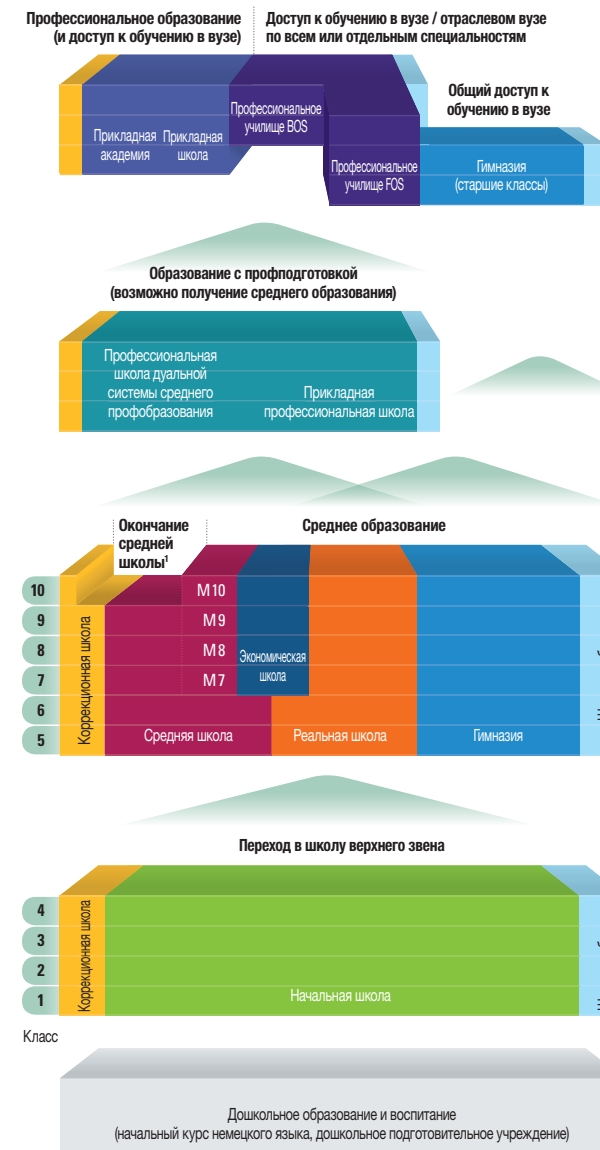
Профессиональное образование (и доступ к обучению в вузе)

Доступ к обучению в вузе / отраслевом вузе по всем или отдельным специальностям

Прикладная академия

Прикладная школа

Профессиональное училище BOS

Профессиональное училище FOS

Общий доступ к обучению в вузе

Гимназия (старшие классы)

Образование с профподготовкой (возможно получение среднего образования)

Профессиональная школа дуальной системы среднего профобразования

Прикладная профессиональная школа

Окончание средней школы$^1$

Среднее образование

10
9
8
7
6
5

Коррекционная школа

M10
M9
M8
M7

Экономическая школа

Средняя школа

Реальная школа

Гимназия

Переход в школу верхнего звена

4
3
2
1

Коррекционная школа

Начальная школа

Класс

Дошкольное образование и воспитание (начальный курс немецкого языка, дошкольное подготовительное учреждение)